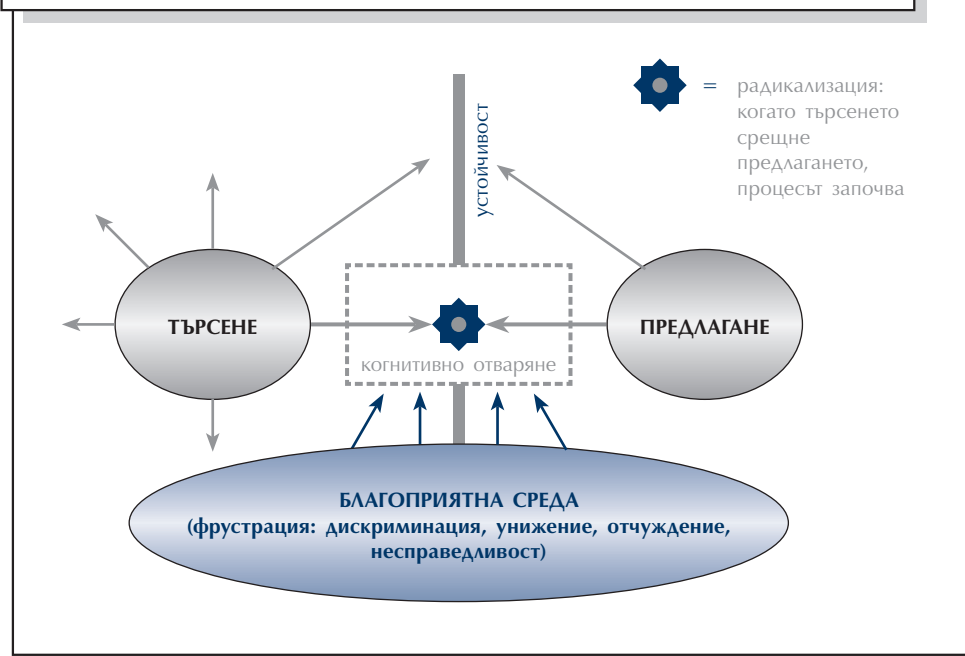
= радикализация: когато търсенето срещне предлагането, процесът започва

устойчивост

ТЪРСЕНЕ

ПРЕДЛАГАНЕ

когнитивно отваряне

БЛАГОПРИЯТНА СРЕДА
(фрустрация: дискриминация, унижение, отчуждение, несправедливост)